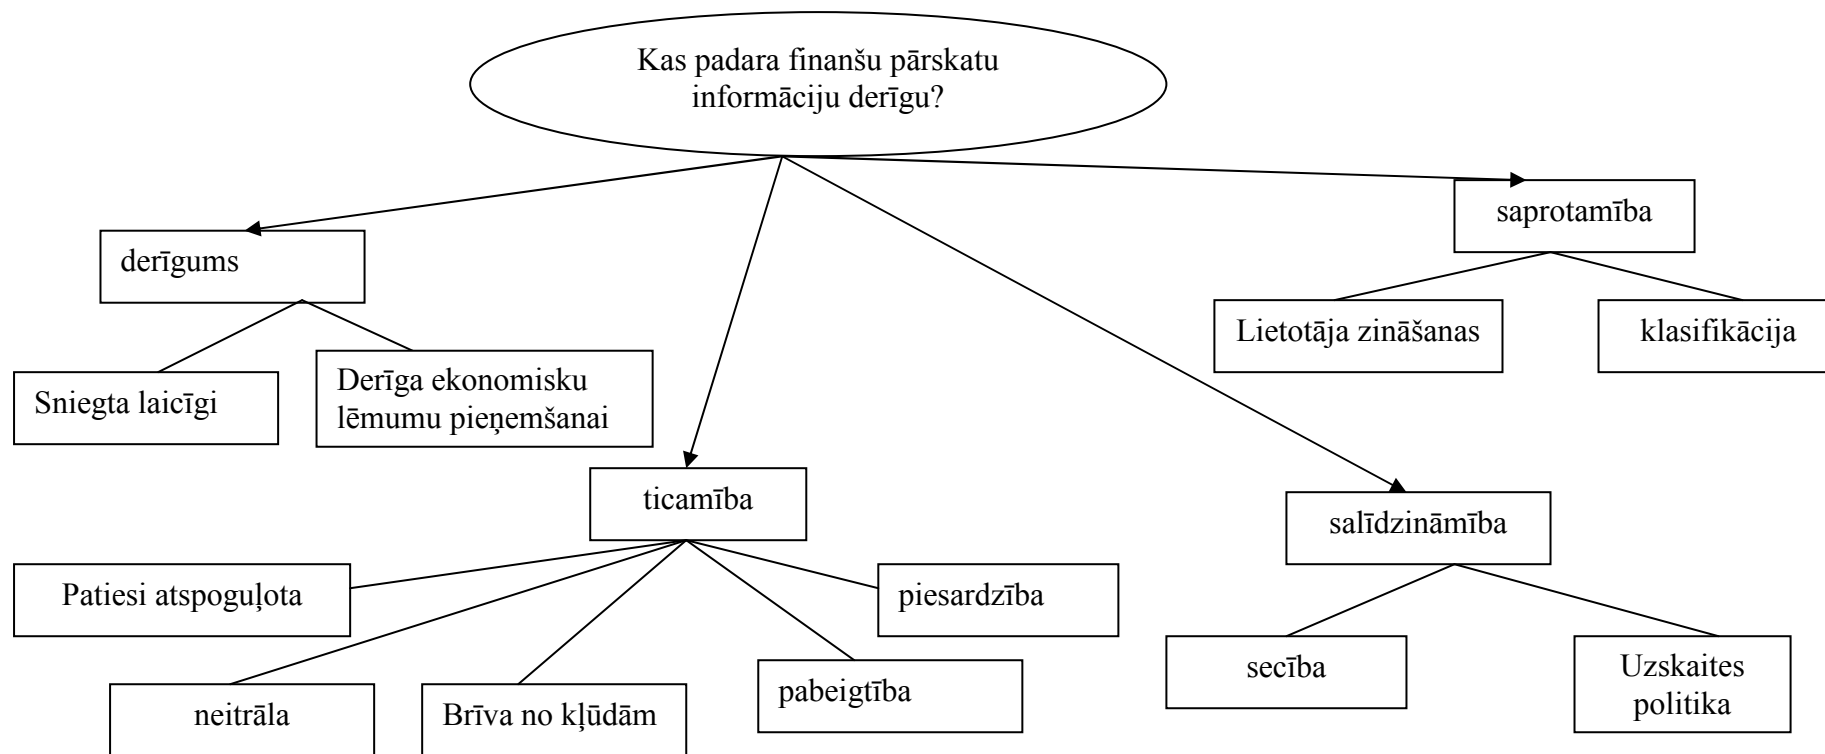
Kas padara finanšu pārskatu informāciju derīgu?

derīgums

Sniegta laicīgi

Derīga ekonomisku lēmumu pieņemšanai

ticamība

Patiesi atspoguļota

piesardzība

neitrāla

Brīva no kļūdām

pabeigtība

saprotamība

Lietotāja zināšanas

klasifikācija

salīdzināmība

secība

Uzskaites politika